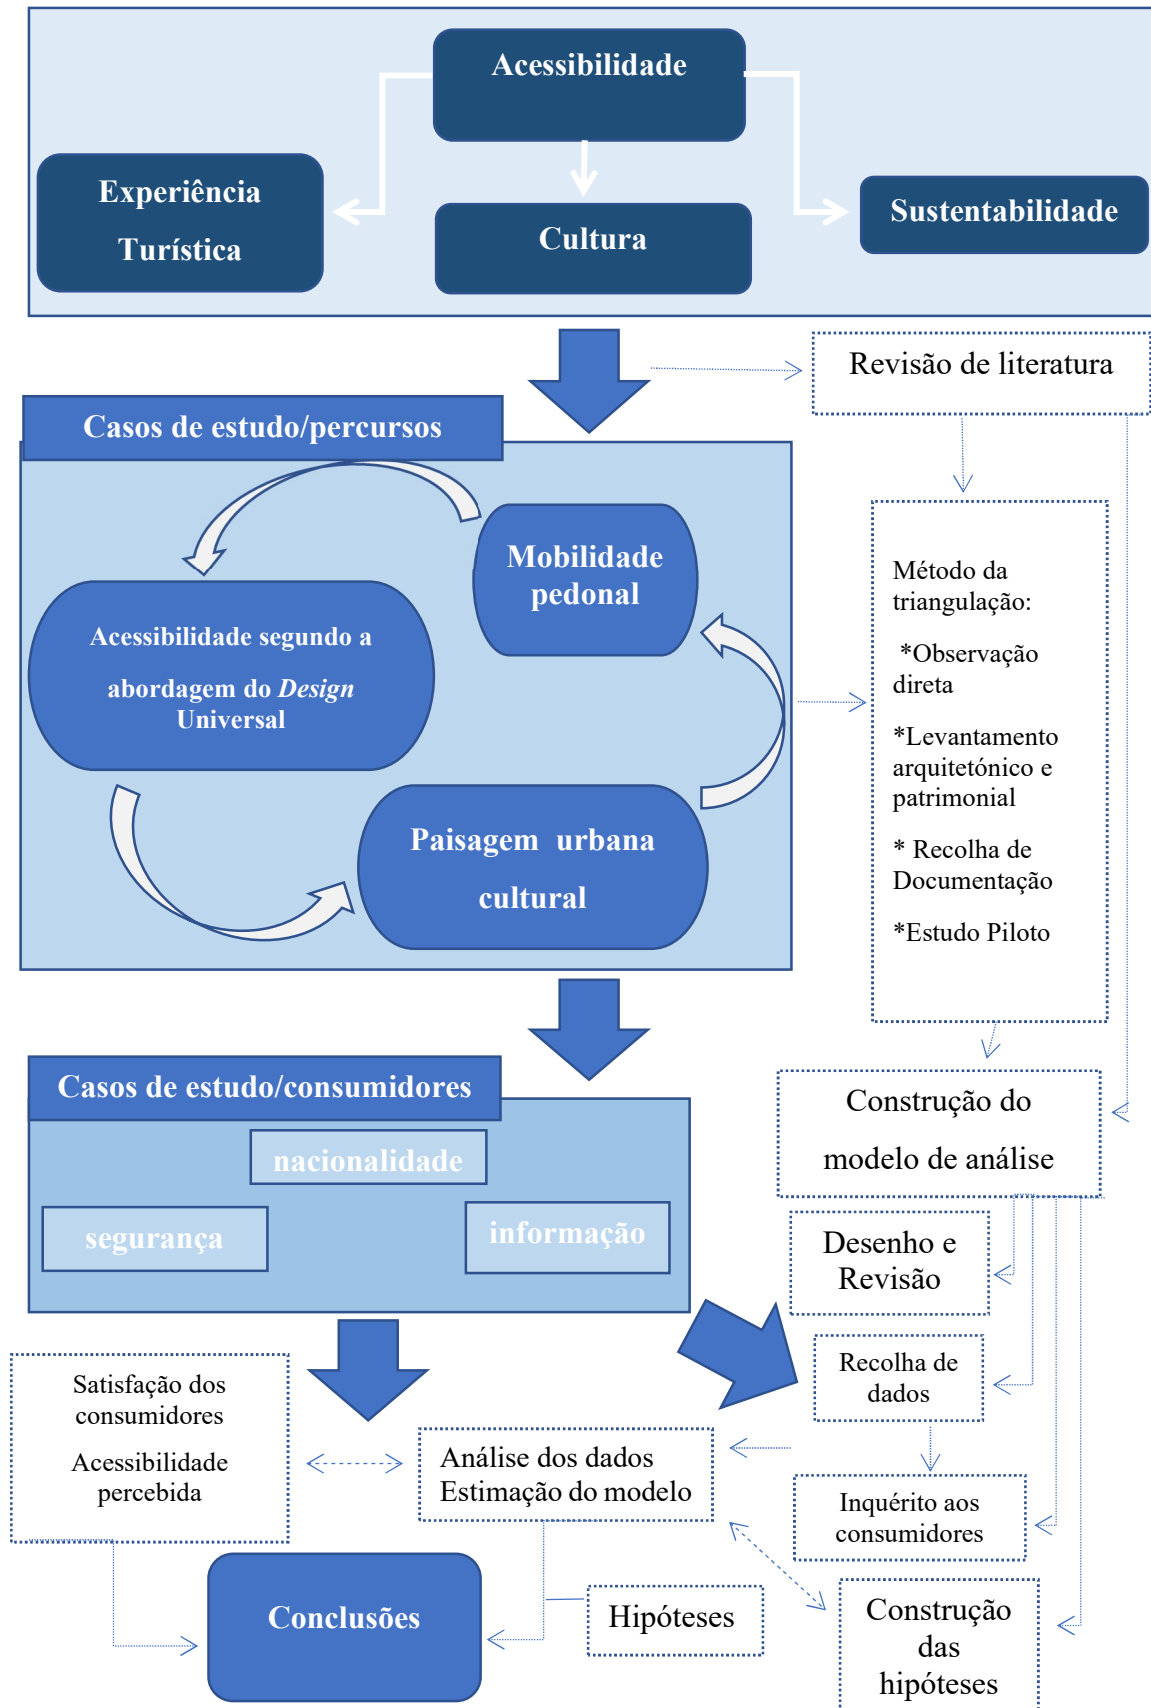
Acessibilidade

Experiência Turística

Cultura

Sustentabilidade

Revisão de literatura

Casos de estudo/percursos

Mobilidade pedonal

Acessibilidade segundo a abordagem do *Design* Universal

Paisagem urbana cultural

Método da triangulação:

*Observação direta

*Levantamento arquitetónico e patrimonial

* Recolha de Documentação

*Estudo Piloto

Casos de estudo/consumidores

nacionalidade

segurança

informação

Construção do modelo de análise

Desenho e Revisão

Recolha de dados

Satisfação dos consumidores

Acessibilidade percebida

Análise dos dados
Estimação do modelo

Inquérito aos consumidores

Conclusões

Hipóteses

Construção das hipóteses